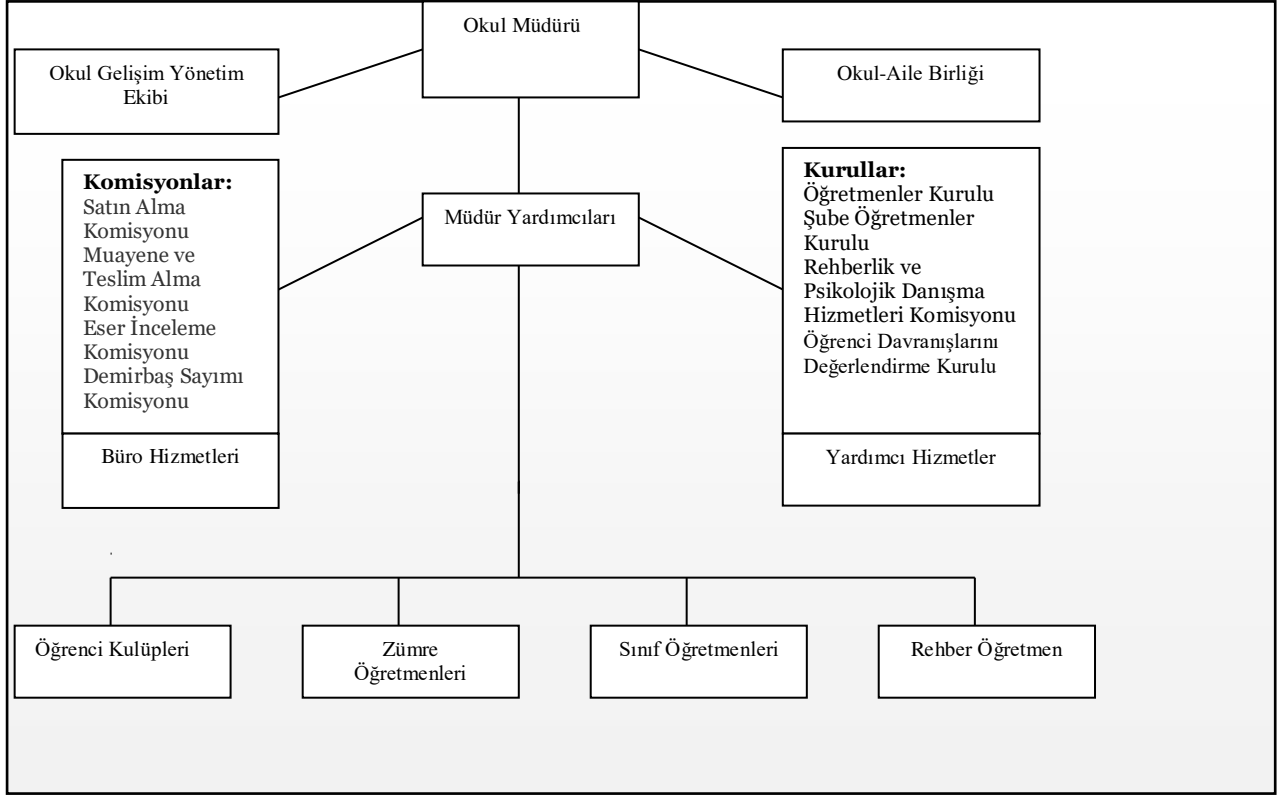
Okul Müdürü

Okul Gelişim Yönetim Ekibi

Okul-Aile Birliği

**Komisyonlar:**
Satın Alma Komisyonu
Muayene ve Teslim Alma Komisyonu
Eser İnceleme Komisyonu
Demirbaş Sayımı Komisyonu

Büro Hizmetleri

Müdür Yardımcıları

**Kurullar:**
Öğretmenler Kurulu
Şube Öğretmenler Kurulu
Rehberlik ve Psikolojik Danışma Hizmetleri Komisyonu
Öğrenci Davranışlarını Değerlendirme Kurulu

Yardımcı Hizmetler

Öğrenci Kulüpleri

Zümre Öğretmenleri

Sınıf Öğretmenleri

Rehber Öğretmen